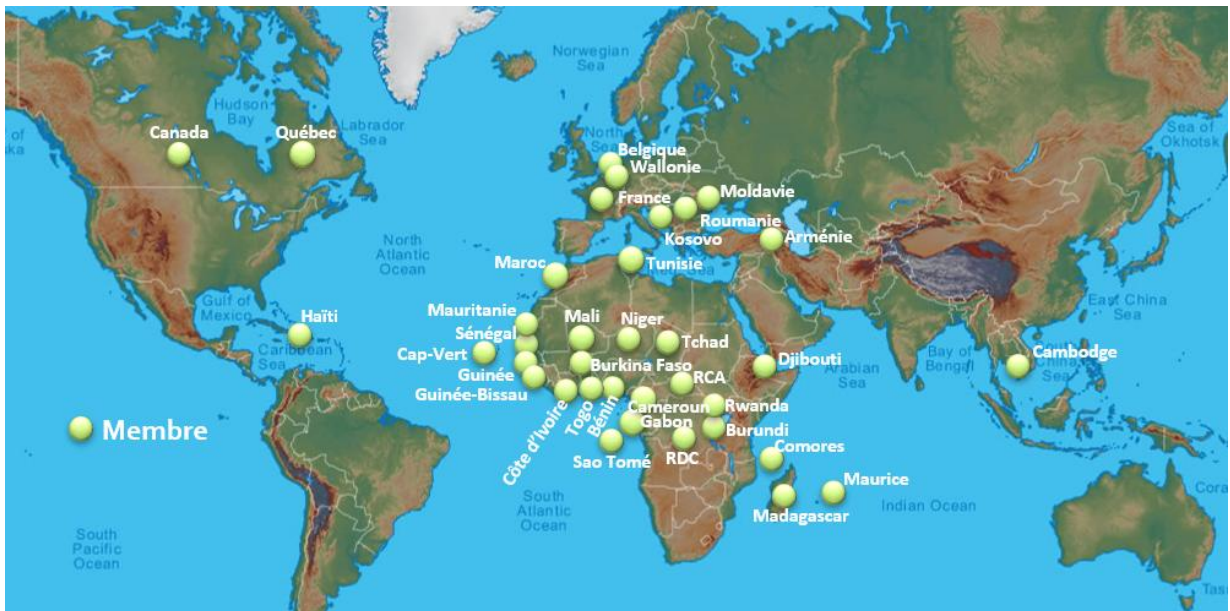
Norwegian Sea

Hudson Bay

Labrador Sea

North Sea

Sea of Okhotsk

Canada

Québec

Belgique

Wallonie

France

Moldavie

Roumanie

Kosovo

Arménie

North Atlantic Ocean

Maroc

Tunisie

Gulf of Mexico

Haïti

Caribbean Sea

Mauritanie

Sénégal

Cap-Vert

Guinée

Guinée-Bissau

Mali

Niger

Tchad

Burkina Faso

Djibouti

Arabian Sea

Bay of Bengal

East China Sea

Cambodge

RCA

Cameroun

Rwanda

Burundi

Gabon

Côte d'Ivoire

Togo

Bénin

Sao Tomé

RDC

Comores

Maurice

Madagascar

Indian Ocean

South Atlantic Ocean

South Pacific Ocean

Membre

Cora